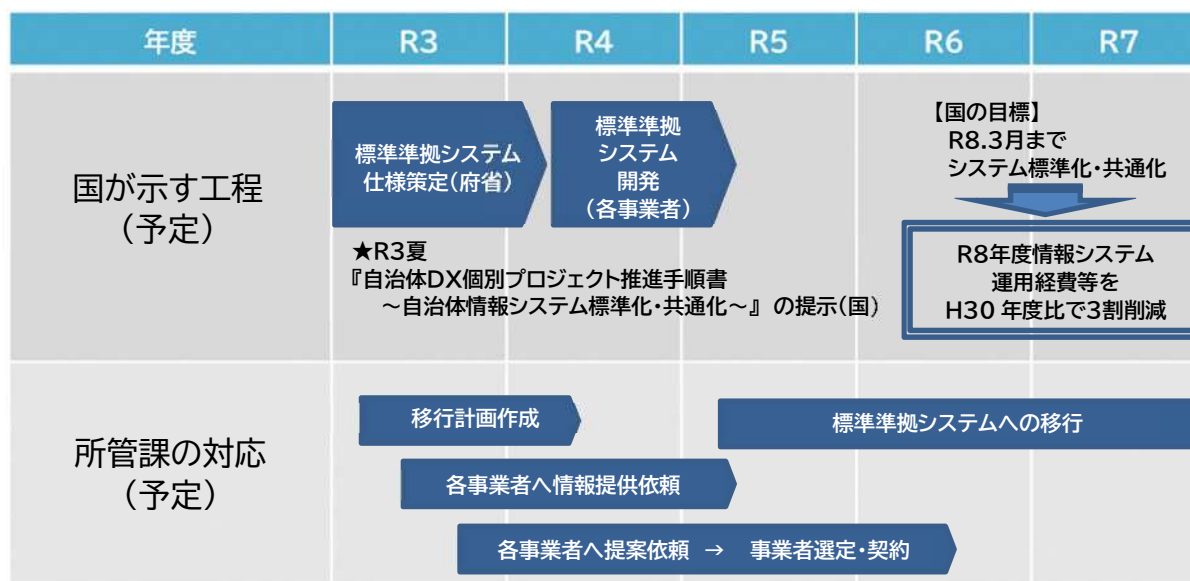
| 年度 | R3 | R4 | R5 | R6 | R7 |
|---|---|---|---|---|---|

国が示す工程
（予定）

標準準拠システム仕様策定（府省）

標準準拠システム開発（各事業者）

【国の目標】
R8.3月まで
システム標準化・共通化

R8年度情報システム運用経費等をH30 年度比で3割削減

★R3夏
『自治体DX個別プロジェクト推進手順書
～自治体情報システム標準化・共通化～』の提示（国）

所管課の対応
（予定）

移行計画作成

標準準拠システムへの移行

各事業者へ情報提供依頼

各事業者へ提案依頼 → 事業者選定・契約